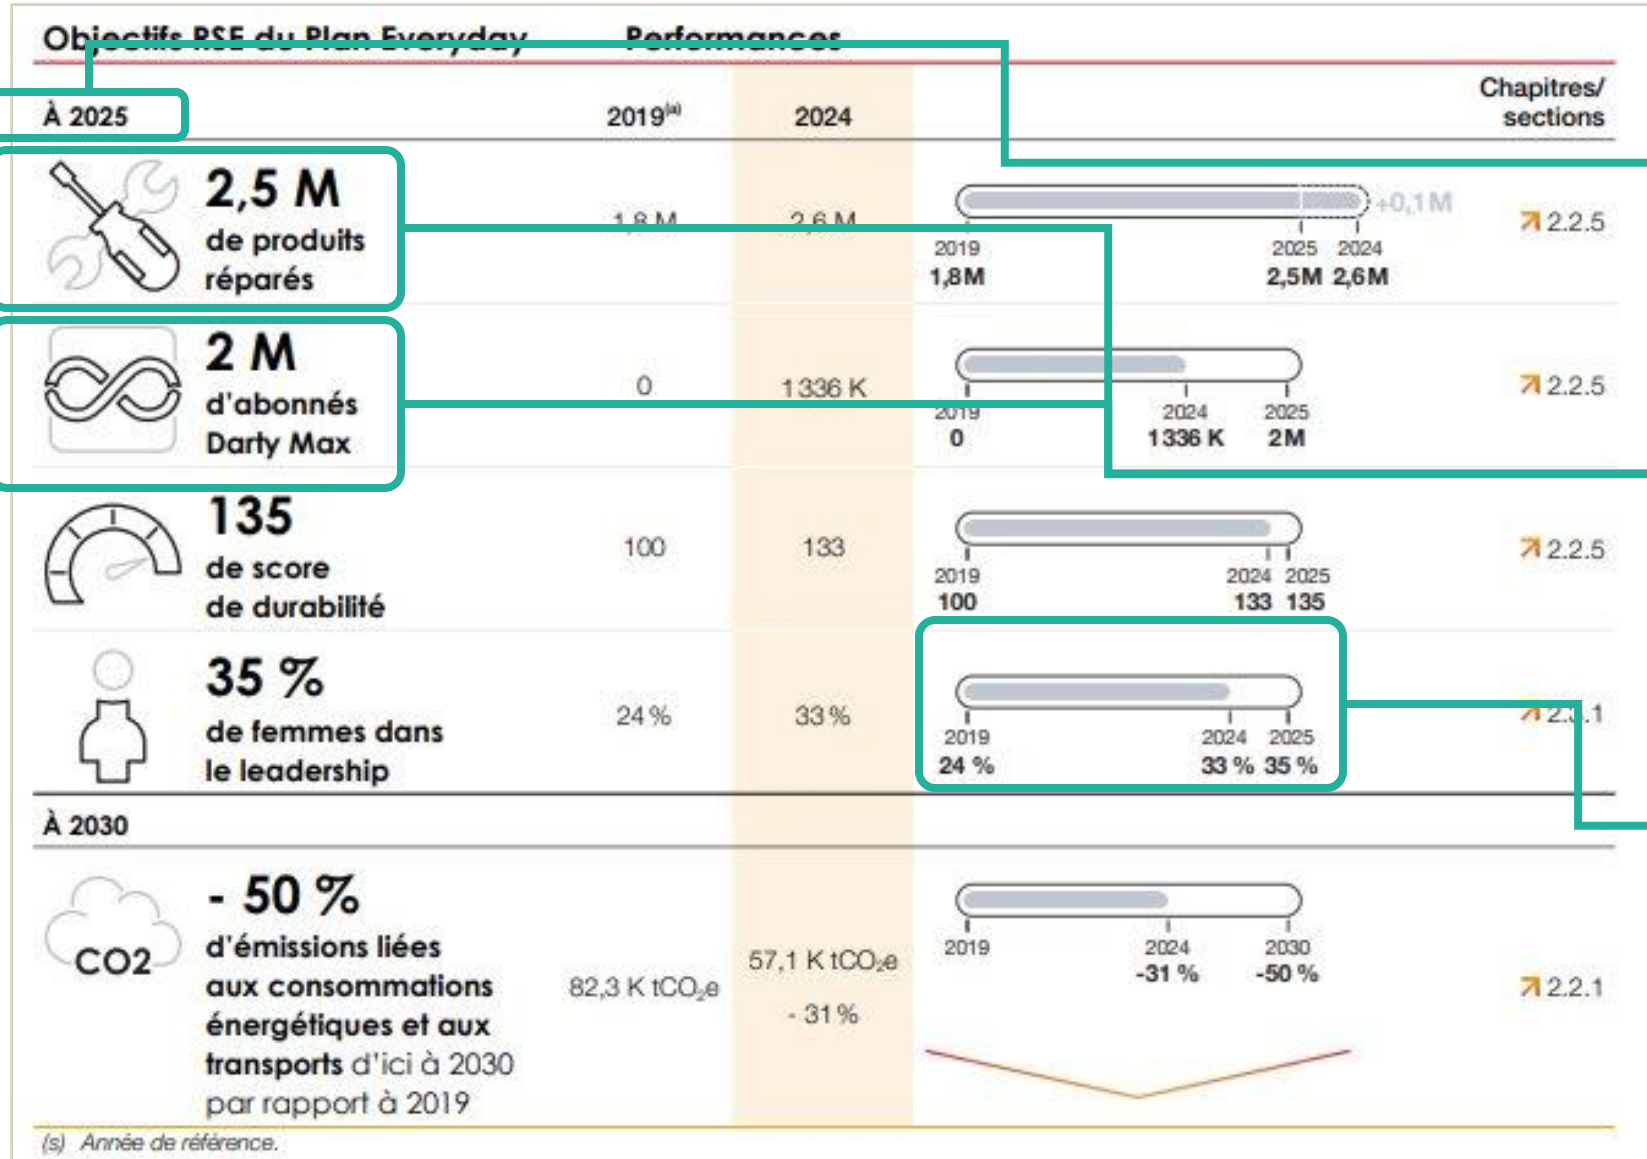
Objectifs RSE du Plan Everyday | Performances

À 2025 | 2019$^{(a)}$ | 2024 | Chapitres/ sections

2,5 M de produits réparés | 1,8 M | 2,6 M | +0,1 M 2019 1,8M 2025 2,5M 2024 2,6M | ↗ 2.2.5

2 M d'abonnés Darty Max | 0 | 1 336 K | 2019 0 2024 1336 K 2025 2M | ↗ 2.2.5

135 de score de durabilité | 100 | 133 | 2019 100 2024 133 2025 135 | ↗ 2.2.5

35 % de femmes dans le leadership | 24 % | 33 % | 2019 24 % 2024 33 % 2025 35 % | ↗ 2.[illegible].1

À 2030

- 50 % d'émissions liées aux consommations énergétiques et aux transports d'ici à 2030 par rapport à 2019 | 82,3 K $tCO_2e$ | 57,1 K $tCO_2e$ - 31 % | 2019 2024 -31 % 2030 -50 % | ↗ 2.2.1

CO2

(a) Année de référence.